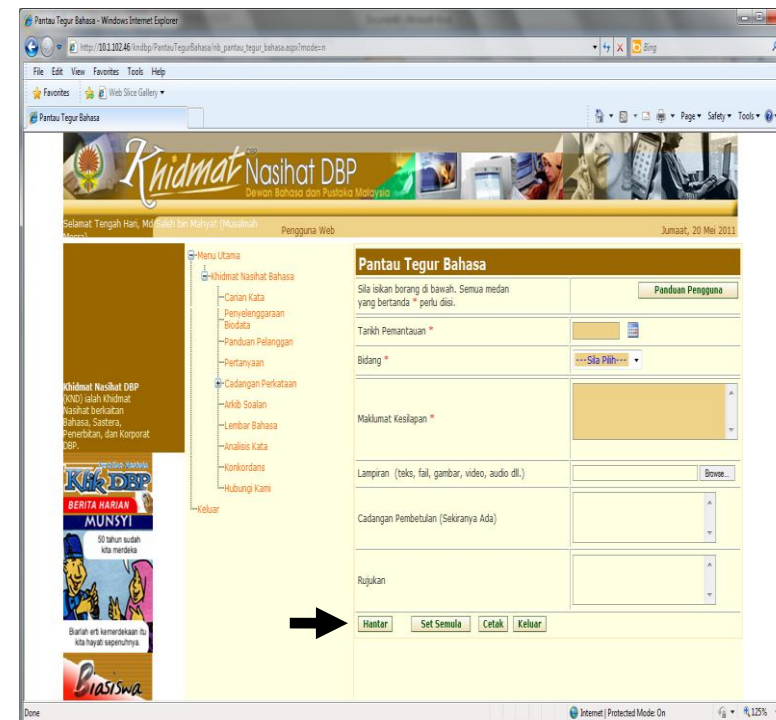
Pantau Tegur Bahasa - Windows Internet Explorer

http://10.1.102.46/kndbp/PantauTegurBahasa/nb_pantau_tegur_bahasa.aspx?mode=n

Bing

File Edit View Favorites Tools Help

Favorites Web Slice Gallery

Pantau Tegur Bahasa

Page Safety Tools

Khidmat Nasihat DBP
Dewan Bahasa dan Pustaka Malaysia

Selamat Tengah Hari, Mohd Saleh bin Mahyat (Musalmah Marsa) Pengguna Web

Jumaat, 20 Mei 2011

Menu Utama
Khidmat Nasihat Bahasa
Carian Kata
Penyelenggaraan Biodata
Panduan Pelanggan
Pertanyaan
Cadangan Perkataan
Arkib Soalan
Lembar Bahasa
Analisis Kata
Konkordans
Hubungi Kami
Keluar

Khidmat Nasihat DBP (KND) ialah Khidmat Nasihat berkaitan Bahasa, Sastera, Penerbitan, dan Korporat DBP.

Klik DBP

BERITA HARIAN
MUNSYI

50 tahun sudah kita merdeka

Biarlah erti kemerdekaan itu kita hayati sepenuhnya

Biasiswa

Pantau Tegur Bahasa

Sila isikan borang di bawah. Semua medan yang bertanda * perlu diisi.

Panduan Pengguna

Tarikh Pemantauan *

Bidang *

---Sila Pilih---

Maklumat Kesilapan *

Lampiran (teks, fail, gambar, video, audio dll.)

Browse...

Cadangan Pembetulan (Sekiranya Ada)

Rujukan

Hantar Set Semula Cetak Keluar

Done

Internet | Protected Mode: On

125%